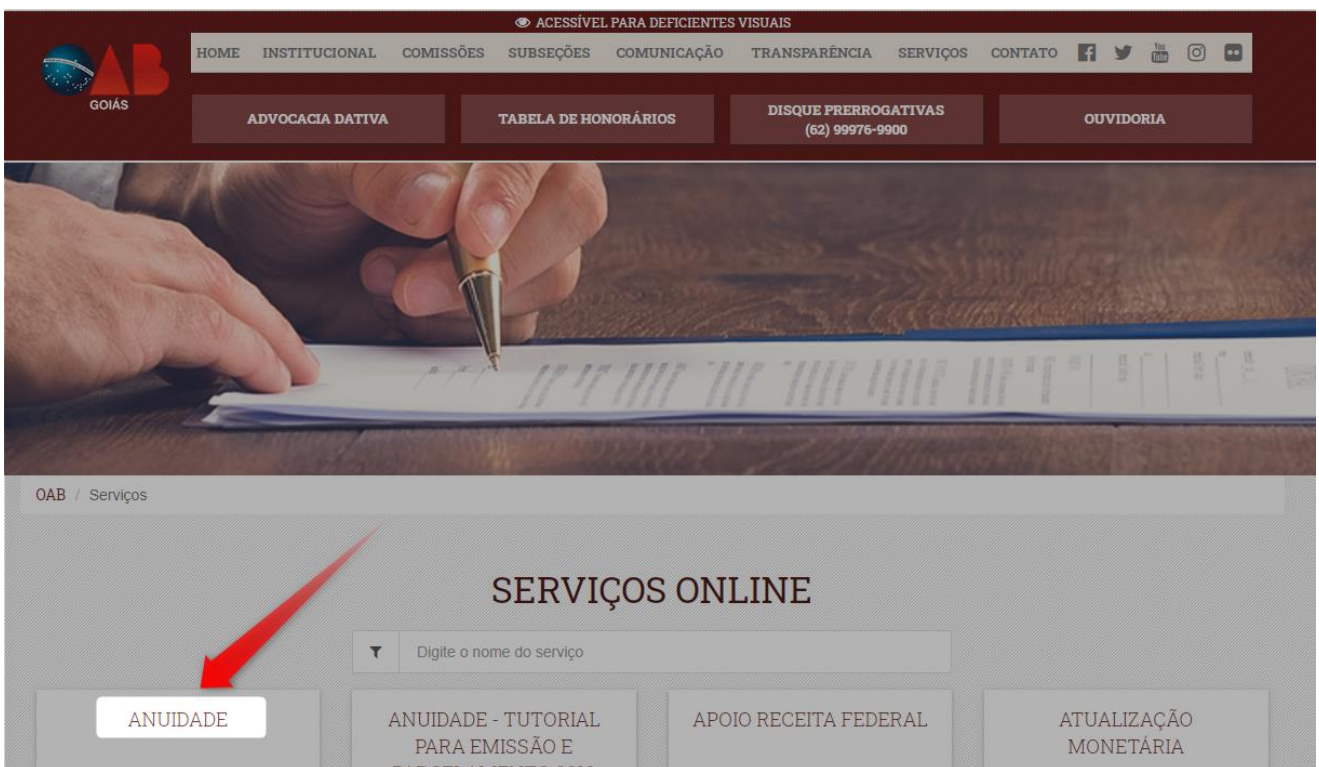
ACESSÍVEL PARA DEFICIENTES VISUAIS

OAB GOIÁS

HOME INSTITUCIONAL COMISSÕES SUBSEÇÕES COMUNICAÇÃO TRANSPARÊNCIA SERVIÇOS CONTATO

You Tube

ADVOCACIA DATIVA

TABELA DE HONORÁRIOS

DISQUE PRERROGATIVAS (62) 99976-9900

OUVIDORIA

OAB / Serviços

SERVIÇOS ONLINE

Digite o nome do serviço

ANUIDADE

ANUIDADE - TUTORIAL PARA EMISSÃO E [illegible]

APOIO RECEITA FEDERAL

ATUALIZAÇÃO MONETÁRIA